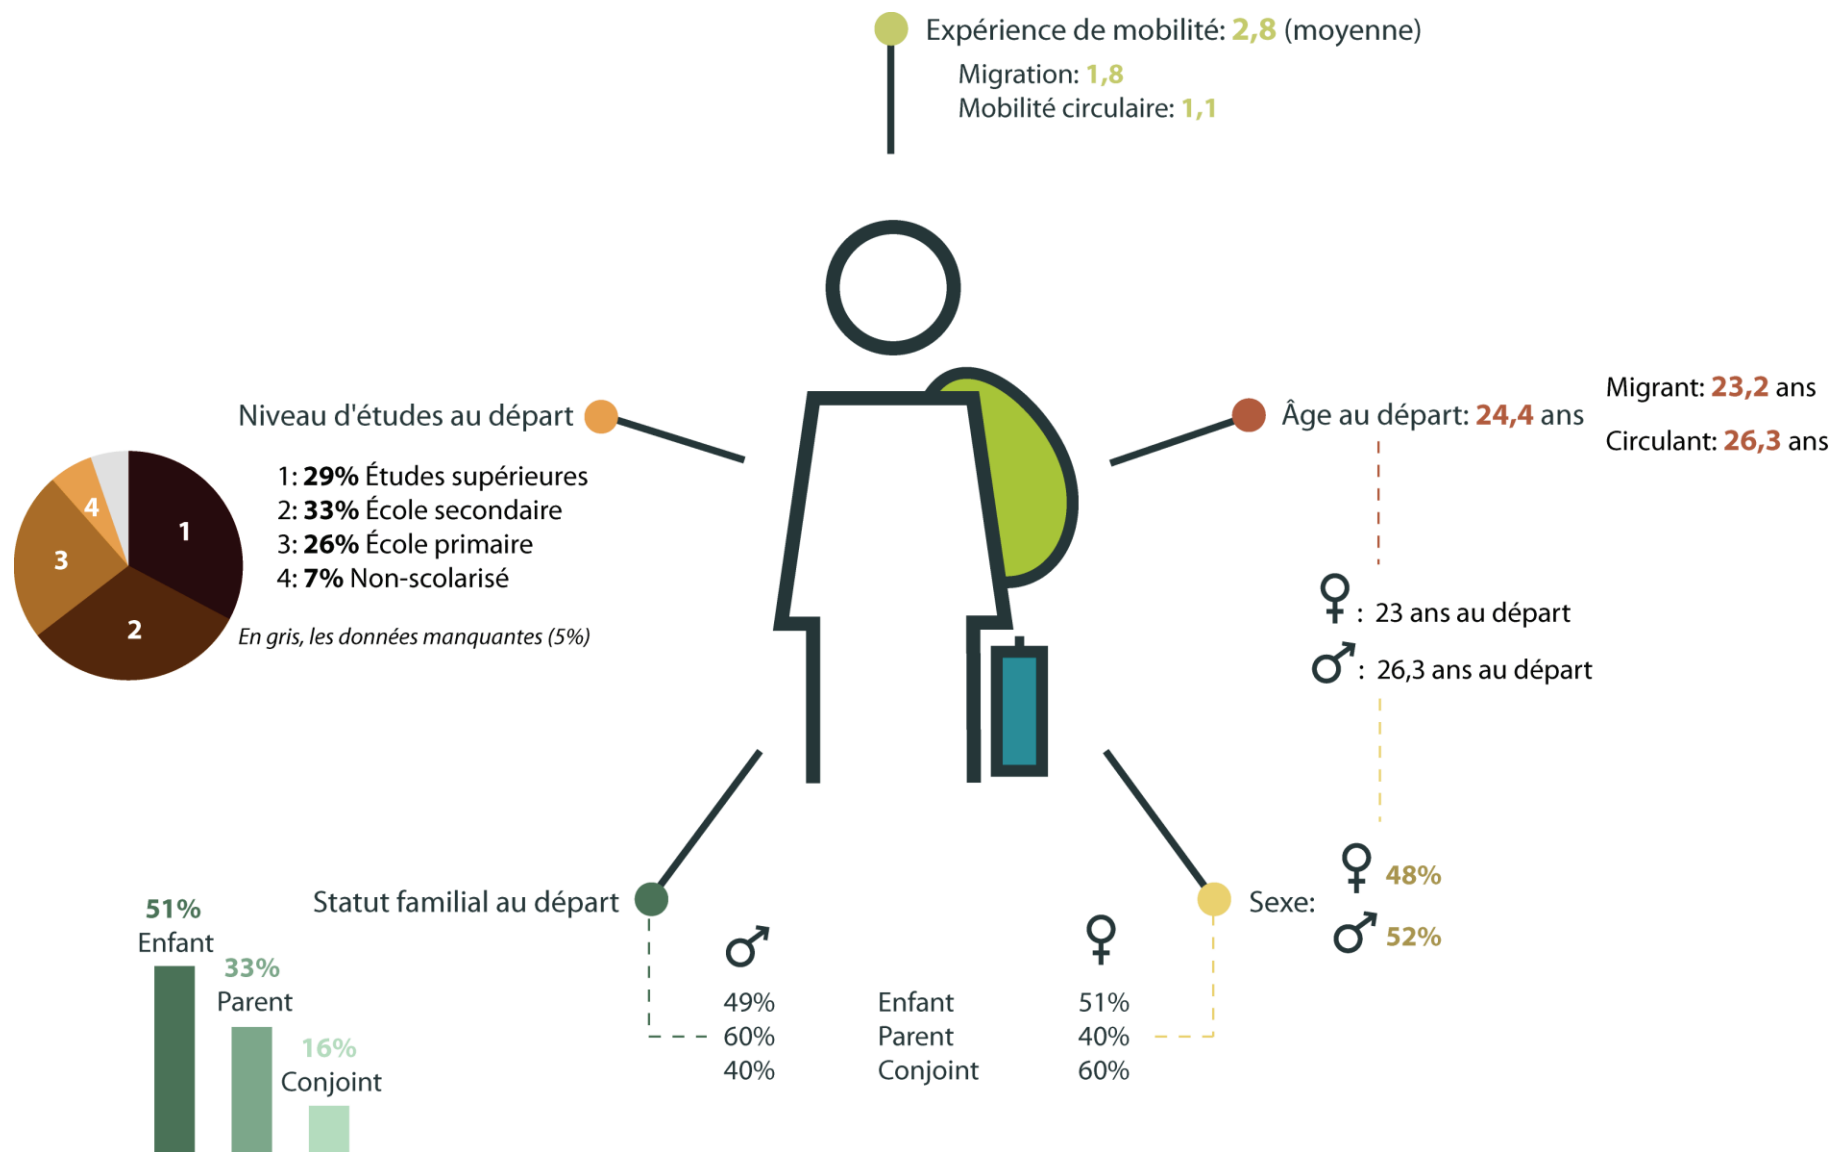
Expérience de mobilité: 2,8 (moyenne)

Migration: 1,8
Mobilité circulaire: 1,1

Niveau d'études au départ

1: 29% Études supérieures
2: 33% École secondaire
3: 26% École primaire
4: 7% Non-scolarisé

En gris, les données manquantes (5%)

4
1
3
2

Âge au départ: 24,4 ans

Migrant: 23,2 ans
Circulant: 26,3 ans

♀: 23 ans au départ
♂: 26,3 ans au départ

Statut familial au départ

51%
Enfant
33%
Parent
16%
Conjoint

| ♂ | | ♀ |
|---|---|---|
| 49% | Enfant | 51% |
| 60% | Parent | 40% |
| 40% | Conjoint | 60% |

Sexe:
♀ 48%
♂ 52%